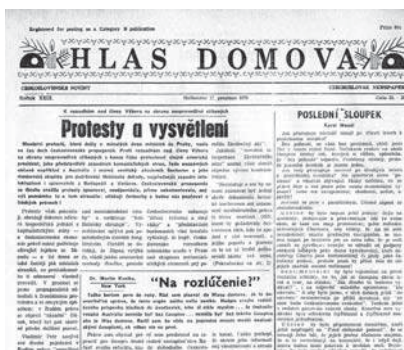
Registered for posting as a Category B publication

Price 8c

HLAS DOMOVA

ČESKOSLOVENSKÉ NOVINY

CZECHOSLOVAK NEWSPAPER

Ročník XXIX

Melbourne 17. prosince 1978

Číslo 24

K novoročním oslavám Věstníku ve službě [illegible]

Protesty a vysvětlení

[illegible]

POSLEDNÍ SLOUPEK

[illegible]

Dr. Martin Kvetko, New York

"Na rozlúčenie!"

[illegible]